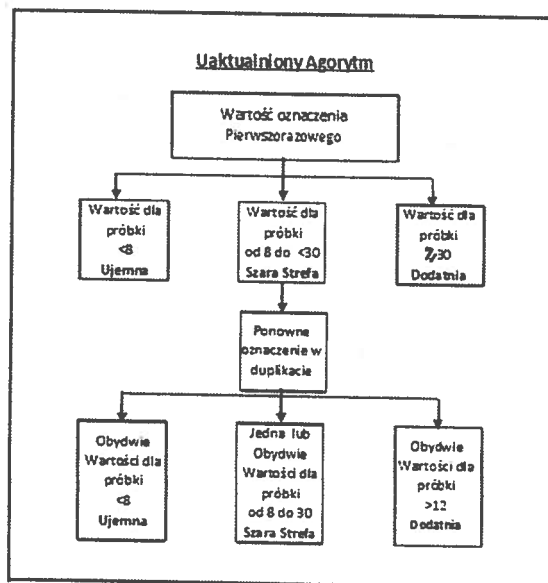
Uaktualniony Agorytm

Wartość oznaczenia Pierwszorazowego

Wartość dla próbki <8 Ujemna

Wartość dla próbki od 8 do <30 Szara Strefa

Wartość dla próbki $\geq$30 Dodatnia

Ponowne oznaczenie w duplikacie

Obydwie Wartości dla próbki <8 Ujemna

Jedna lub Obydwie Wartości dla próbki od 8 do 30 Szara Strefa

Obydwie Wartości dla próbki >12 Dodatnia